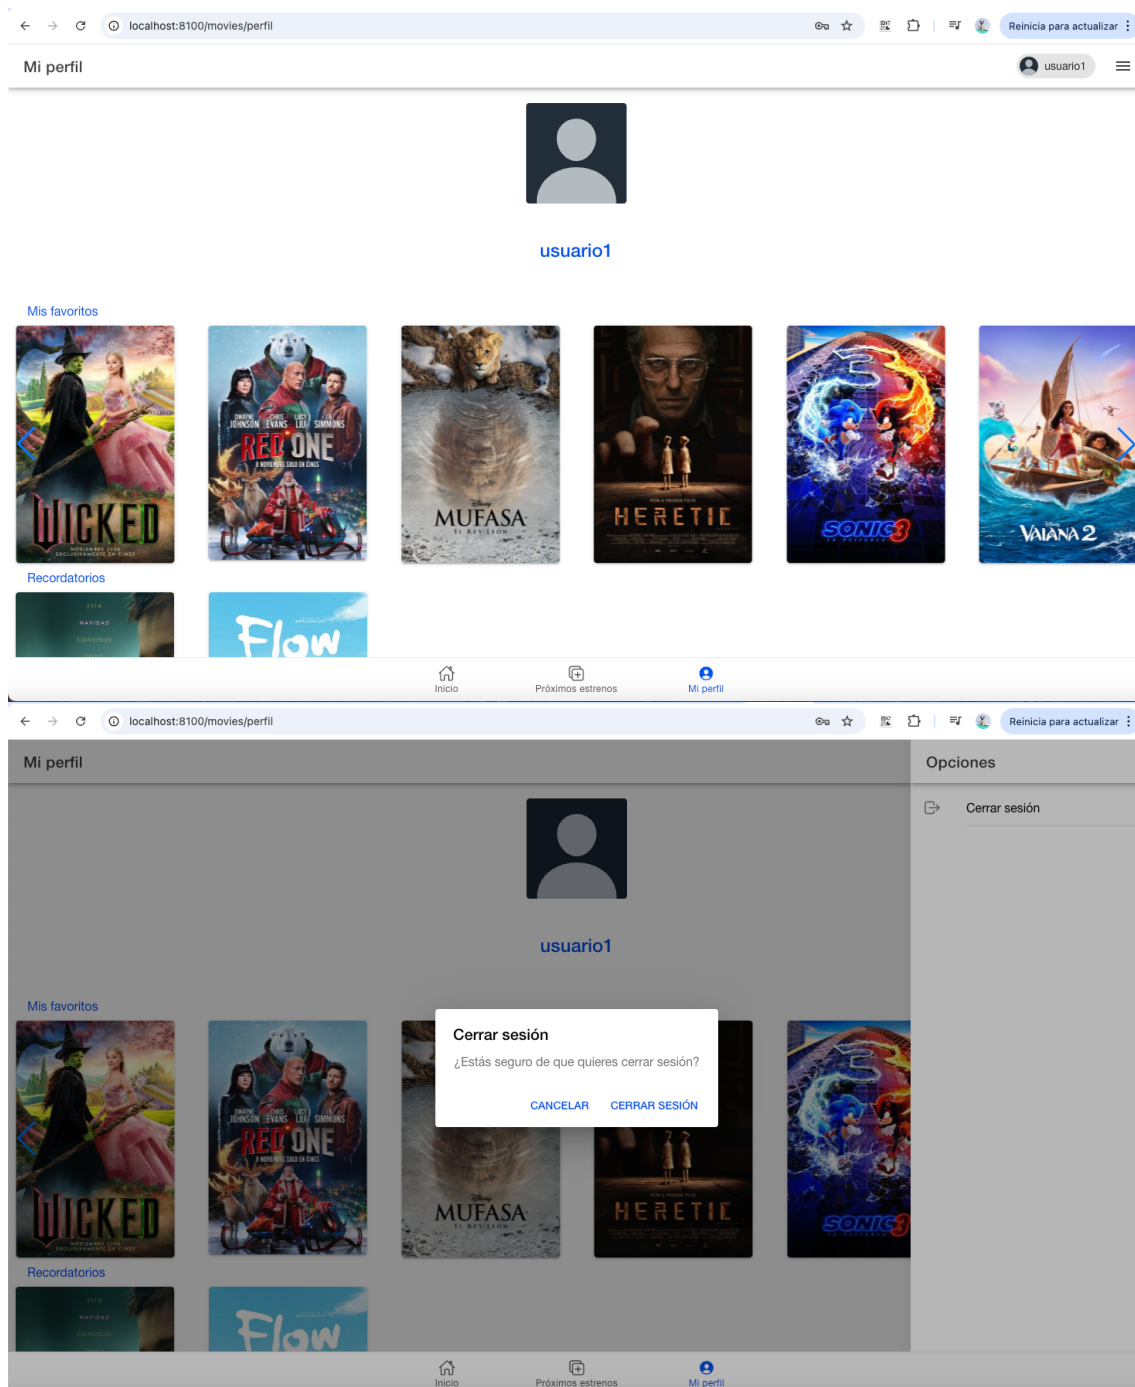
localhost:8100/movies/perfil

Reinicia para actualizar

Mi perfil

usuario1

usuario1

Mis favoritos

WICKED

DWAYNE JOHNSON CHRIS EVANS LUCY LIU J.K. SIMMONS

RED ONE

MUFASA
EL REY LEÓN

HERETIC

SONIC 3

VAIANA 2

Recordatorios

Flow

Inicio

Próximos estrenos

Mi perfil

localhost:8100/movies/perfil

Reinicia para actualizar

Mi perfil

Opciones

Cerrar sesión

usuario1

Mis favoritos

WICKED

DWAYNE JOHNSON CHRIS EVANS LUCY LIU J.K. SIMMONS

RED ONE

MUFASA
EL REY LEÓN

Cerrar sesión

¿Estás seguro de que quieres cerrar sesión?

CANCELAR

CERRAR SESIÓN

HERETIC

SONIC 3

Recordatorios

Flow

Inicio

Próximos estrenos

Mi perfil